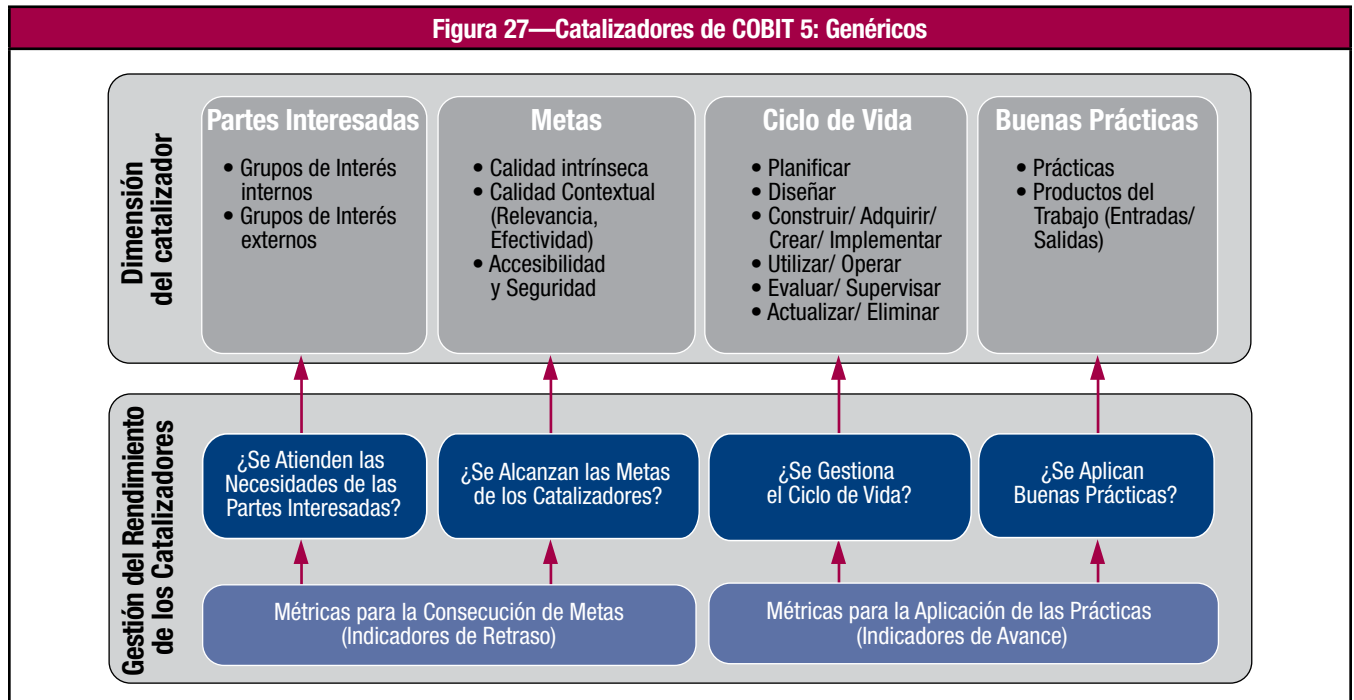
Figura 27—Catalizadores de COBIT 5: Genéricos

Dimensión del catalizador

Partes Interesadas
• Grupos de Interés internos
• Grupos de Interés externos

Metas
• Calidad intrínseca
• Calidad Contextual (Relevancia, Efectividad)
• Accesibilidad y Seguridad

Ciclo de Vida
• Planificar
• Diseñar
• Construir/ Adquirir/ Crear/ Implementar
• Utilizar/ Operar
• Evaluar/ Supervisar
• Actualizar/ Eliminar

Buenas Prácticas
• Prácticas
• Productos del Trabajo (Entradas/ Salidas)

Gestión del Rendimiento de los Catalizadores

¿Se Atienden las Necesidades de las Partes Interesadas?

¿Se Alcanzan las Metas de los Catalizadores?

¿Se Gestiona el Ciclo de Vida?

¿Se Aplican Buenas Prácticas?

Métricas para la Consecución de Metas (Indicadores de Retraso)

Métricas para la Aplicación de las Prácticas (Indicadores de Avance)